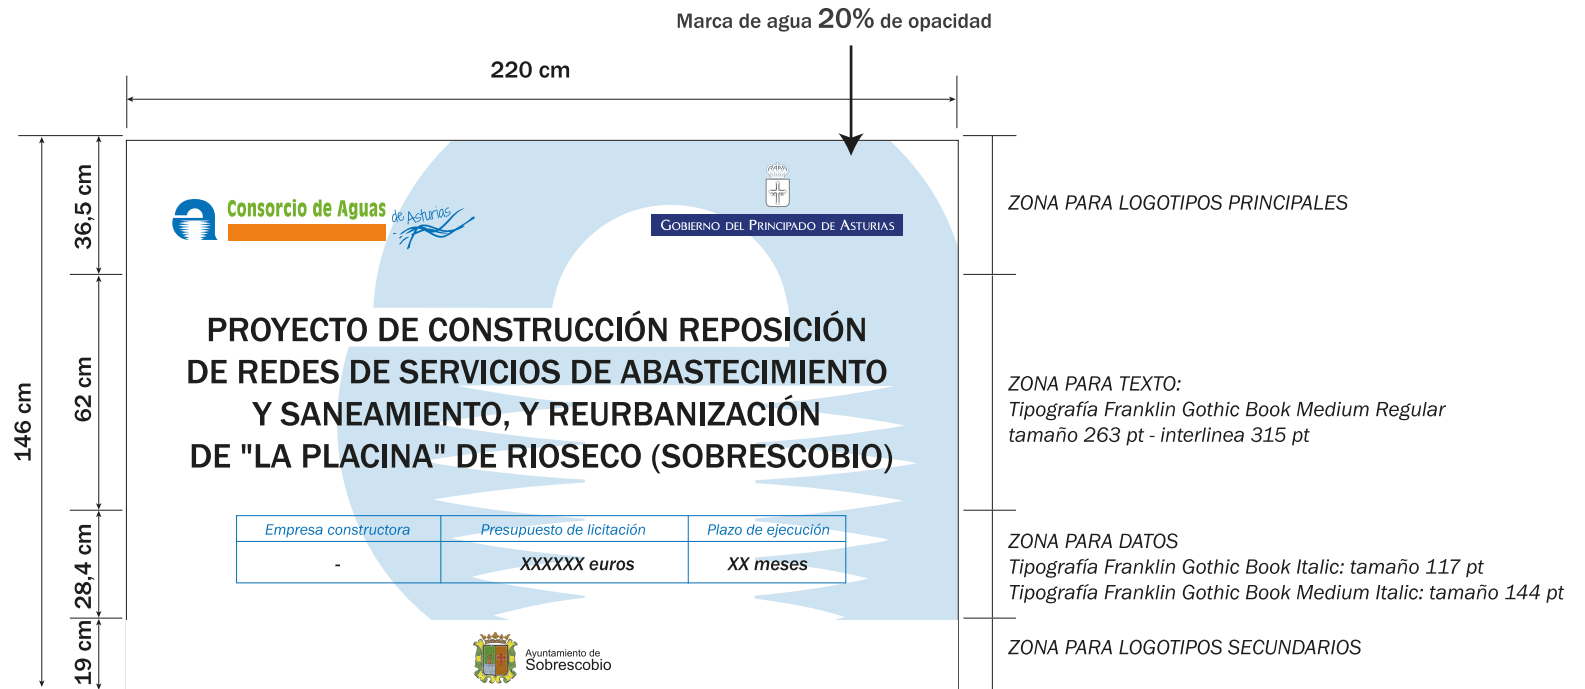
Marca de agua 20% de opacidad

220 cm

146 cm

36,5 cm

62 cm

28,4 cm

19 cm

Consorcio de Aguas de Asturias

Gobierno del Principado de Asturias

PROYECTO DE CONSTRUCCIÓN REPOSICIÓN DE REDES DE SERVICIOS DE ABASTECIMIENTO Y SANEAMIENTO, Y REURBANIZACIÓN DE "LA PLACINA" DE RIOSECO (SOBRESCOBIO)

| Empresa constructora | Presupuesto de licitación | Plazo de ejecución |
|---|---|---|
| - | XXXXXX euros | XX meses |

Ayuntamiento de Sobrescobio

ZONA PARA LOGOTIPOS PRINCIPALES

ZONA PARA TEXTO:
Tipografía Franklin Gothic Book Medium Regular
tamaño 263 pt - interlinea 315 pt

ZONA PARA DATOS
Tipografía Franklin Gothic Book Italic: tamaño 117 pt
Tipografía Franklin Gothic Book Medium Italic: tamaño 144 pt

ZONA PARA LOGOTIPOS SECUNDARIOS